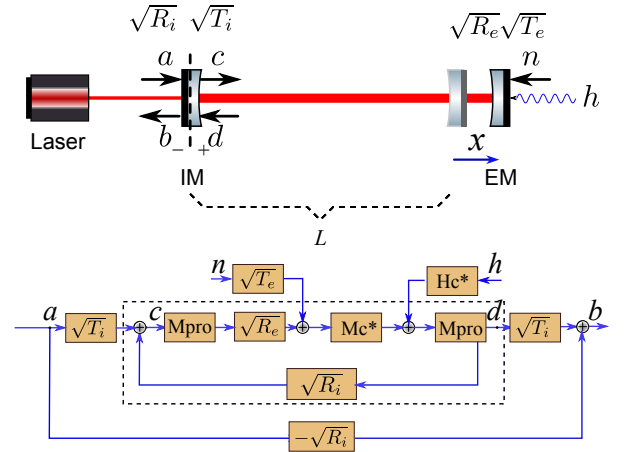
$\sqrt{R_i}$ $\sqrt{T_i}$

$a$ $c$

$b$ $-$ $+$ $d$

Laser

IM

$\sqrt{R_e}\sqrt{T_e}$

$n$

$h$

$x$

EM

$L$

$n$ $\sqrt{T_e}$

Hc* $h$

$a$ $\sqrt{T_i}$ $c$ Mpro $\sqrt{R_e}$ Mc* Mpro $d$ $\sqrt{T_i}$ $b$

$\sqrt{R_i}$

$-\sqrt{R_i}$